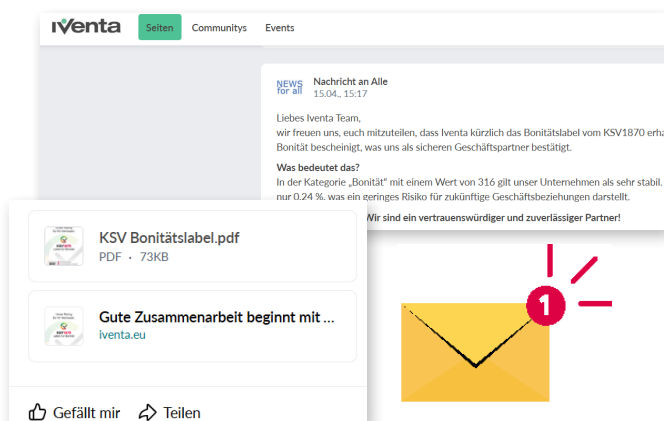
iventa Seiten Communitys Events

NEWS for all Nachricht an Alle
15.04., 15:17

Liebes Iventa Team,
wir freuen uns, euch mitzuteilen, dass Iventa kürzlich das Bonitätslabel vom KSV1870 erha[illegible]
Bonität bescheinigt, was uns als sicheren Geschäftspartner bestätigt.

Was bedeutet das?
In der Kategorie „Bonität" mit einem Wert von 316 gilt unser Unternehmen als sehr stabil.
nur 0,24 %, was ein geringes Risiko für zukünftige Geschäftsbeziehungen darstellt.

Wir sind ein vertrauenswürdiger und zuverlässiger Partner!

KSV Bonitätslabel.pdf
PDF · 73KB

Gute Zusammenarbeit beginnt mit ...
iventa.eu

Gefällt mir Teilen

1